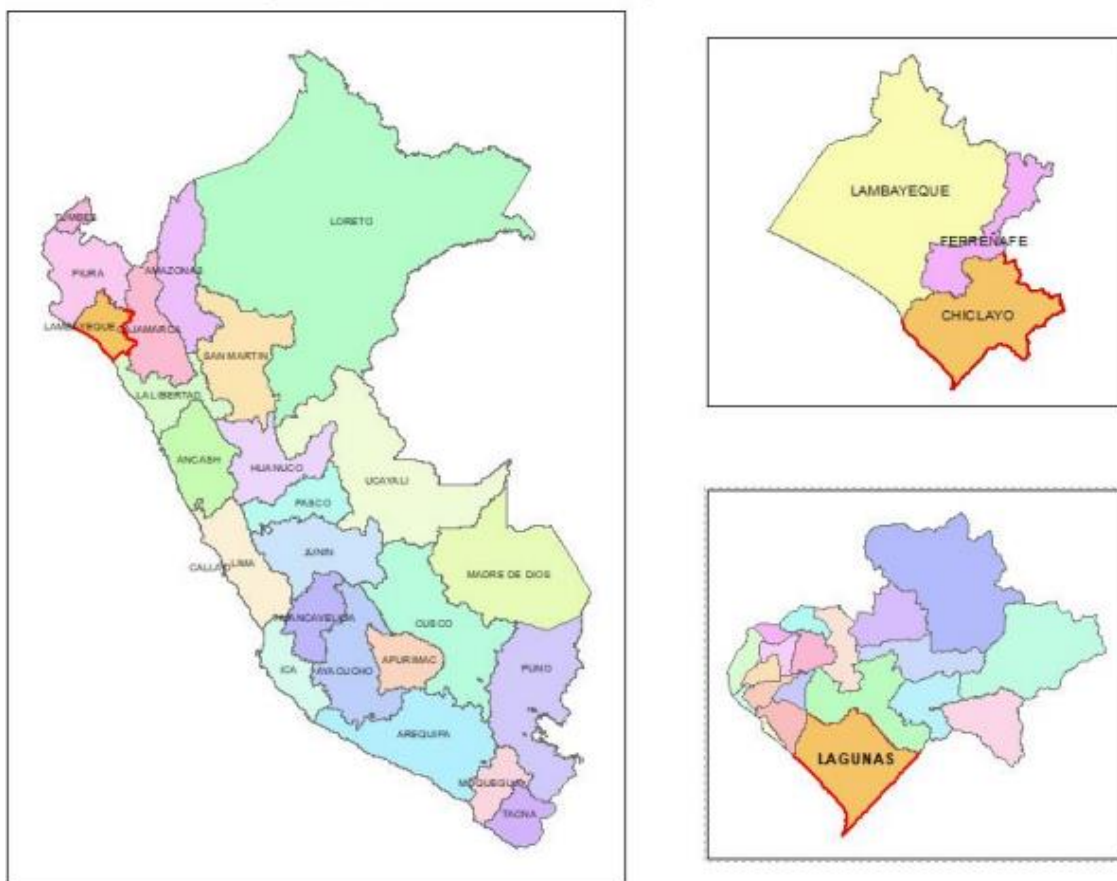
TUMBES

PIURA

AMAZONAS

LORETO

LAMBAYEQUE

CAJAMARCA

SAN MARTIN

LA LIBERTAD

ANCASH

HUANUCO

UCAYALI

PASCO

JUNIN

CALLAO

LIMA

MADRE DE DIOS

HUANCAVELICA

CUSCO

APURIMAC

ICA

AYACUCHO

PUNO

AREQUIPA

MOQUEGUA

TACNA

LAMBAYEQUE

FERREÑAFE

CHICLAYO

LAGUNAS